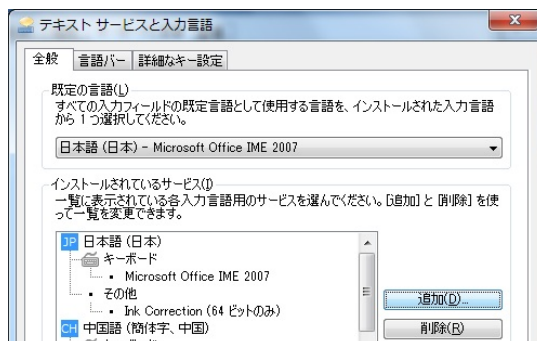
テキスト サービスと入力言語

全般 | 言語バー | 詳細なキー設定

既定の言語(L)
すべての入力フィールドの既定言語として使用する言語を、インストールされた入力言語から 1 つ選択してください。

日本語 (日本) - Microsoft Office IME 2007

インストールされているサービス(I)
一覧に表示されている各入力言語用のサービスを選んでください。[追加] と [削除] を使って一覧を変更できます。

JP 日本語 (日本)
キーボード
Microsoft Office IME 2007
その他
Ink Correction (64 ビットのみ)
CH 中国語 (簡体字、中国)

追加(D)...
削除(R)